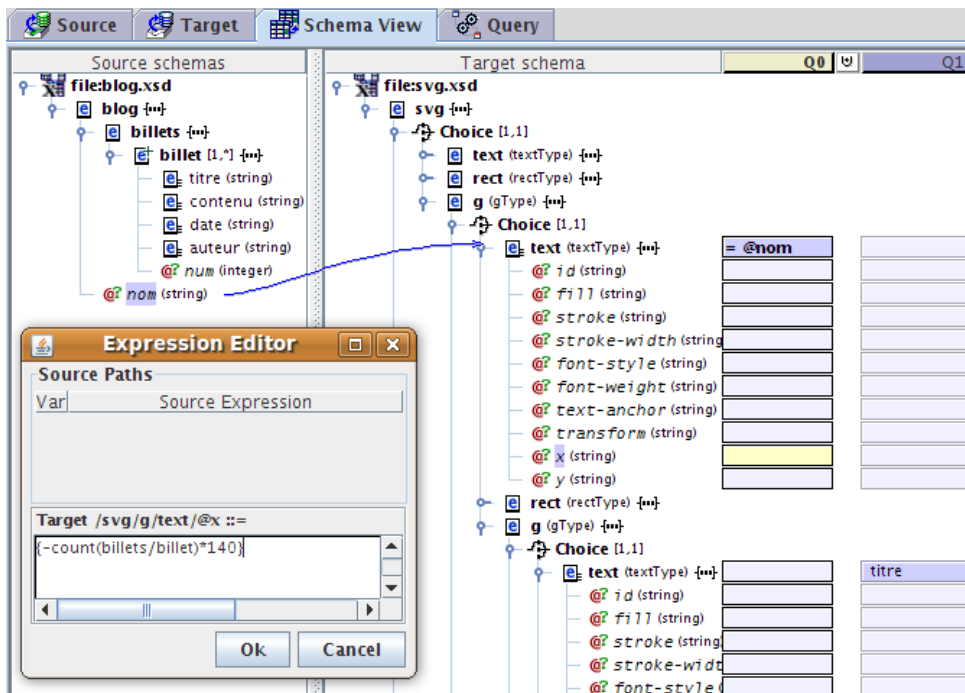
Source | Target | Schema View | Query

Source schemas
file:blog.xsd
blog
billets
billet [1,*]
titre (string)
contenu (string)
date (string)
auteur (string)
@? num (integer)
@? nom (string)

Target schema
Q0
Q1
file:svg.xsd
svg
Choice [1,1]
text (textType)
rect (rectType)
g (gType)
Choice [1,1]
text (textType) = @nom
@? id (string)
@? fill (string)
@? stroke (string)
@? stroke-width (string)
@? font-style (string)
@? font-weight (string)
@? text-anchor (string)
@? transform (string)
@? x (string)
@? y (string)
rect (rectType)
g (gType)
Choice [1,1]
text (textType) titre
@? id (string)
@? fill (string)
@? stroke (string)
@? stroke-widt
@? font-style

Expression Editor
Source Paths
Var | Source Expression
Target /svg/g/text/@x ::=
{-count(billets/billet)*140}
Ok
Cancel